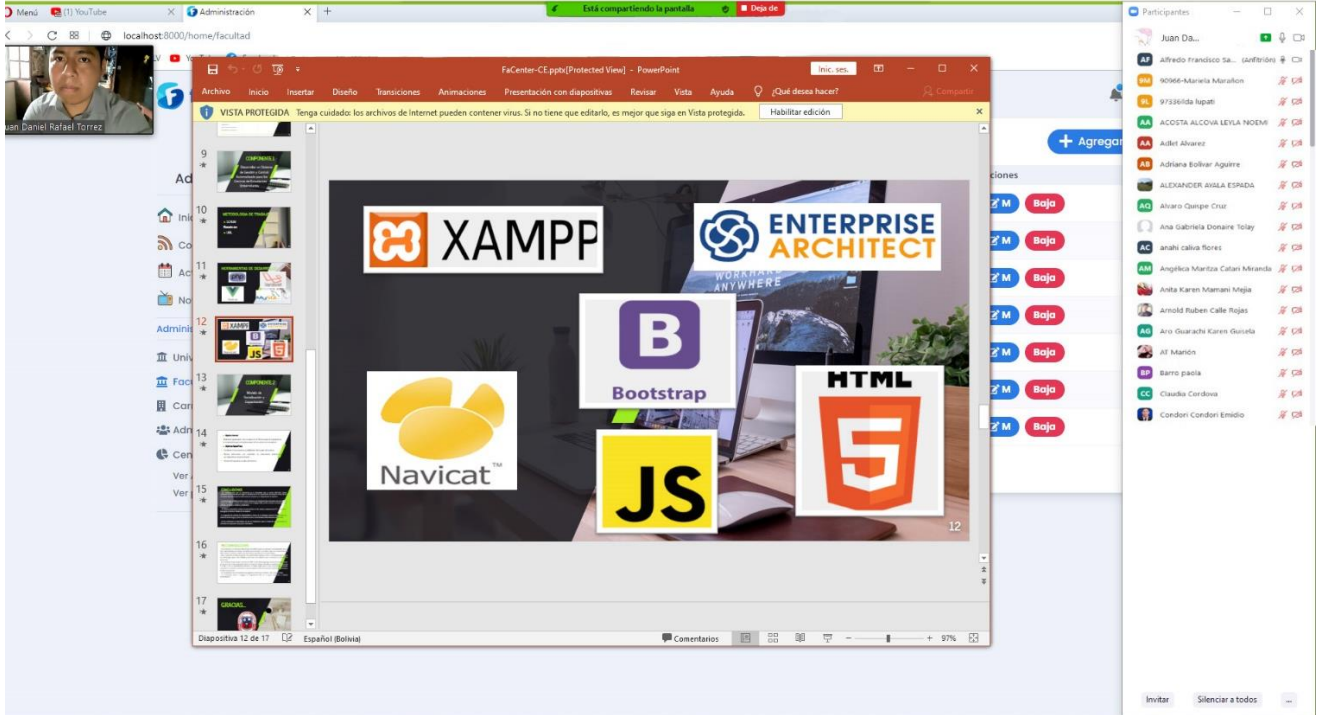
Menú (1) YouTube Administración +
Está compartiendo la pantalla Deja de
localhost:8000/home/facultad
Juan Daniel Rafael Torrez

FaCenter-CE.pptx[Protected View] - PowerPoint Inic. ses.
Archivo Inicio Insertar Diseño Transiciones Animaciones Presentación con diapositivas Revisar Vista Ayuda ¿Qué desea hacer? Compartir
VISTA PROTEGIDA Tenga cuidado: los archivos de Internet pueden contener virus. Si no tiene que editarlo, es mejor que siga en Vista protegida. Habilitar edición

9 10 11 12 13 14 15 16 17

XAMPP
ENTERPRISE ARCHITECT
WORK HARD ANYWHERE
Bootstrap
Navicat
HTML
5
JS
12

Diapositiva 12 de 17 Español (Bolivia) Comentarios 97%

Ad
Ini
Co
Ac
No
Admini
Univ
Fac
Car
Adm
Cen
Ver
Ver
Agregar
ciones
M Baja
M Baja
M Baja
M Baja
M Baja
M Baja
M Baja

Participantes
Juan Da...
Alfredo Francisco Sa... (Anfitrión)
90966-Mariela Marañon
97336Ilda lupati
ACOSTA ALCOVA LEYLA NOEMI
Adlet Alvarez
Adriana Bolivar Aguirre
ALEXANDER AYALA ESPADA
Alvaro Quispe Cruz
Ana Gabriela Donaire Tolay
anahi caliva flores
Angélica Maritza Catari Miranda
Anita Karen Mamani Mejia
Arnold Ruben Calle Rojas
Aro Guarachi Karen Gusela
AT Marión
Barro paola
Claudia Cordova
Condori Condori Emidio
Invitar Silenciar a todos ...